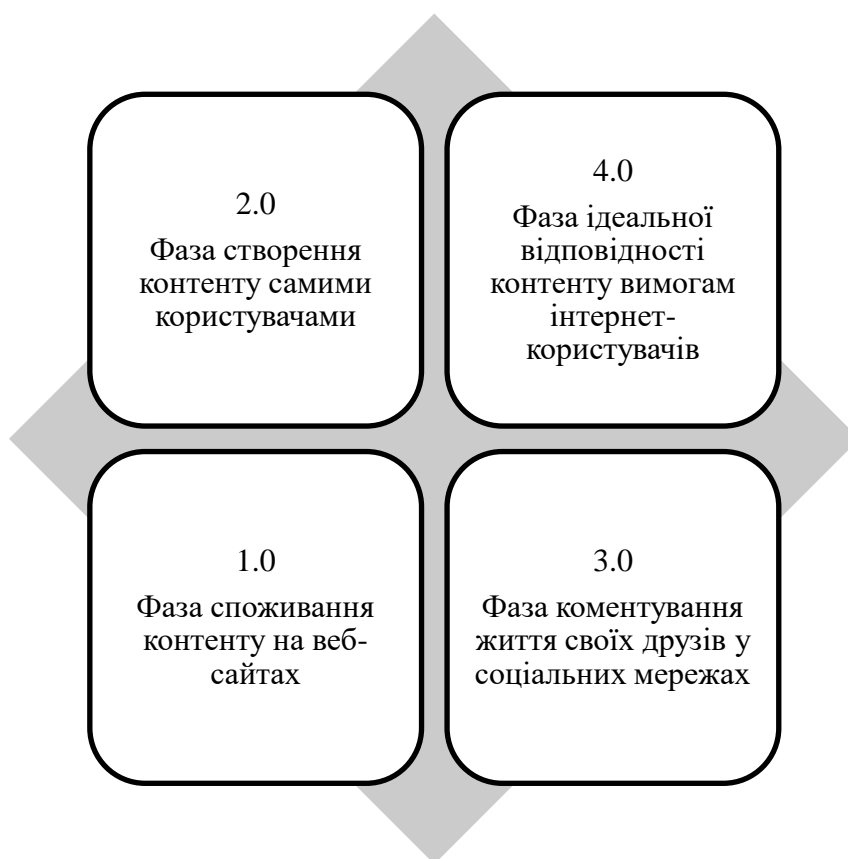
2.0
Фаза створення контенту самими користувачами

4.0
Фаза ідеальної відповідності контенту вимогам інтернет-користувачів

1.0
Фаза споживання контенту на веб-сайтах

3.0
Фаза коментування життя своїх друзів у соціальних мережах